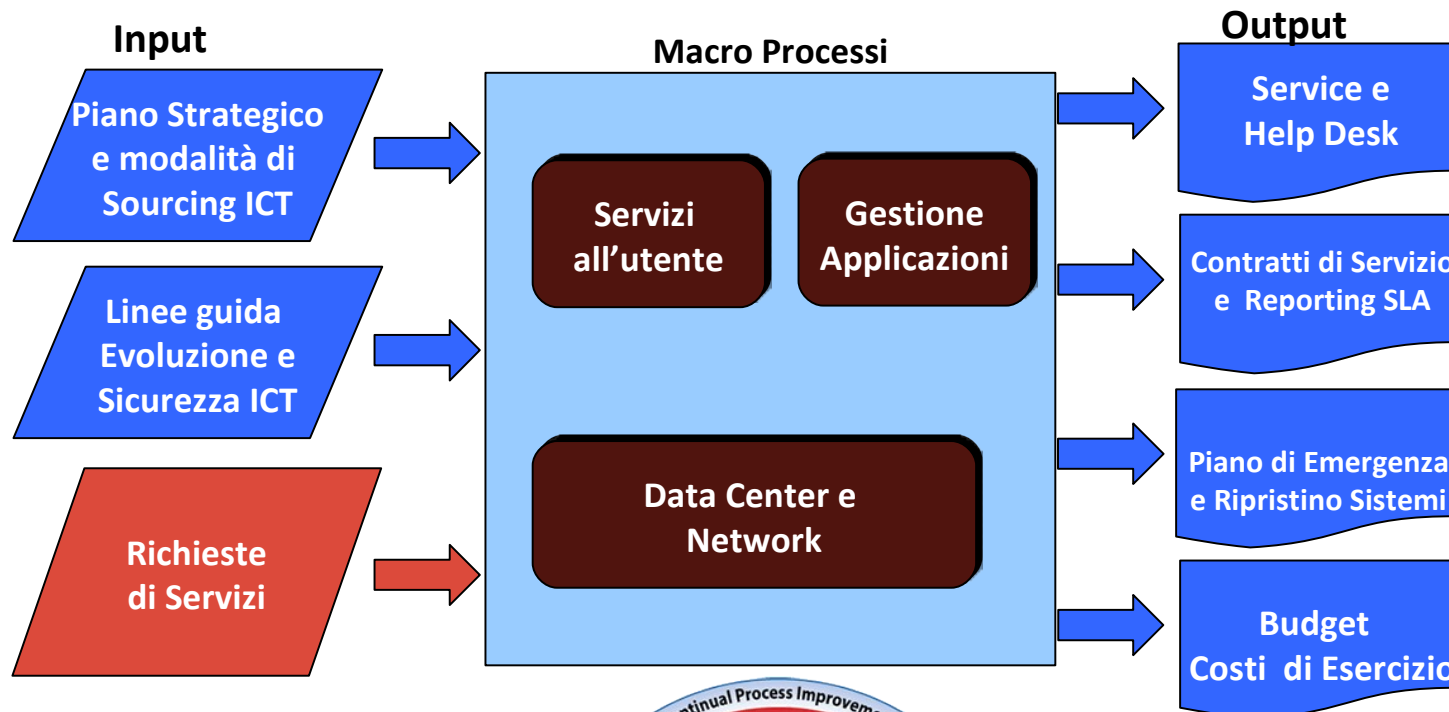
Input

Macro Processi

Output

Piano Strategico e modalità di Sourcing ICT

Linee guida Evoluzione e Sicurezza ICT

Richieste di Servizi

Servizi all'utente

Gestione Applicazioni

Data Center e Network

Service e Help Desk

Contratti di Servizio e Reporting SLA

Piano di Emergenza e Ripristino Sistemi

Budget Costi di Esercizio

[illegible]ntinual Process Improve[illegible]